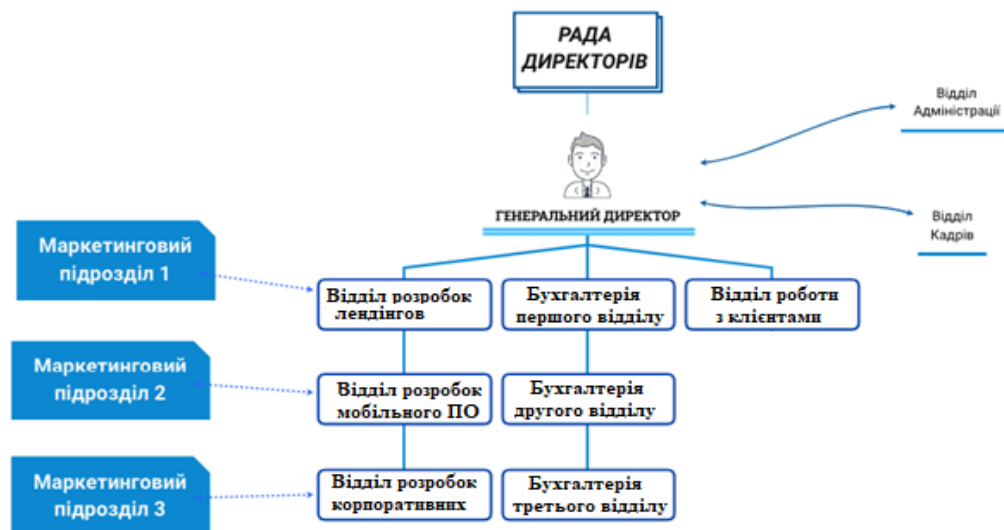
РАДА ДИРЕКТОРІВ

Відділ Адміністрації

ГЕНЕРАЛЬНИЙ ДИРЕКТОР

Відділ Кадрів

Маркетинговий підрозділ 1

Відділ розробок лендінгов

Бухгалтерія першого відділу

Відділ роботи з клієнтами

Маркетинговий підрозділ 2

Відділ розробок мобільного ПО

Бухгалтерія другого відділу

Маркетинговий підрозділ 3

Відділ розробок корпоративних

Бухгалтерія третього відділу